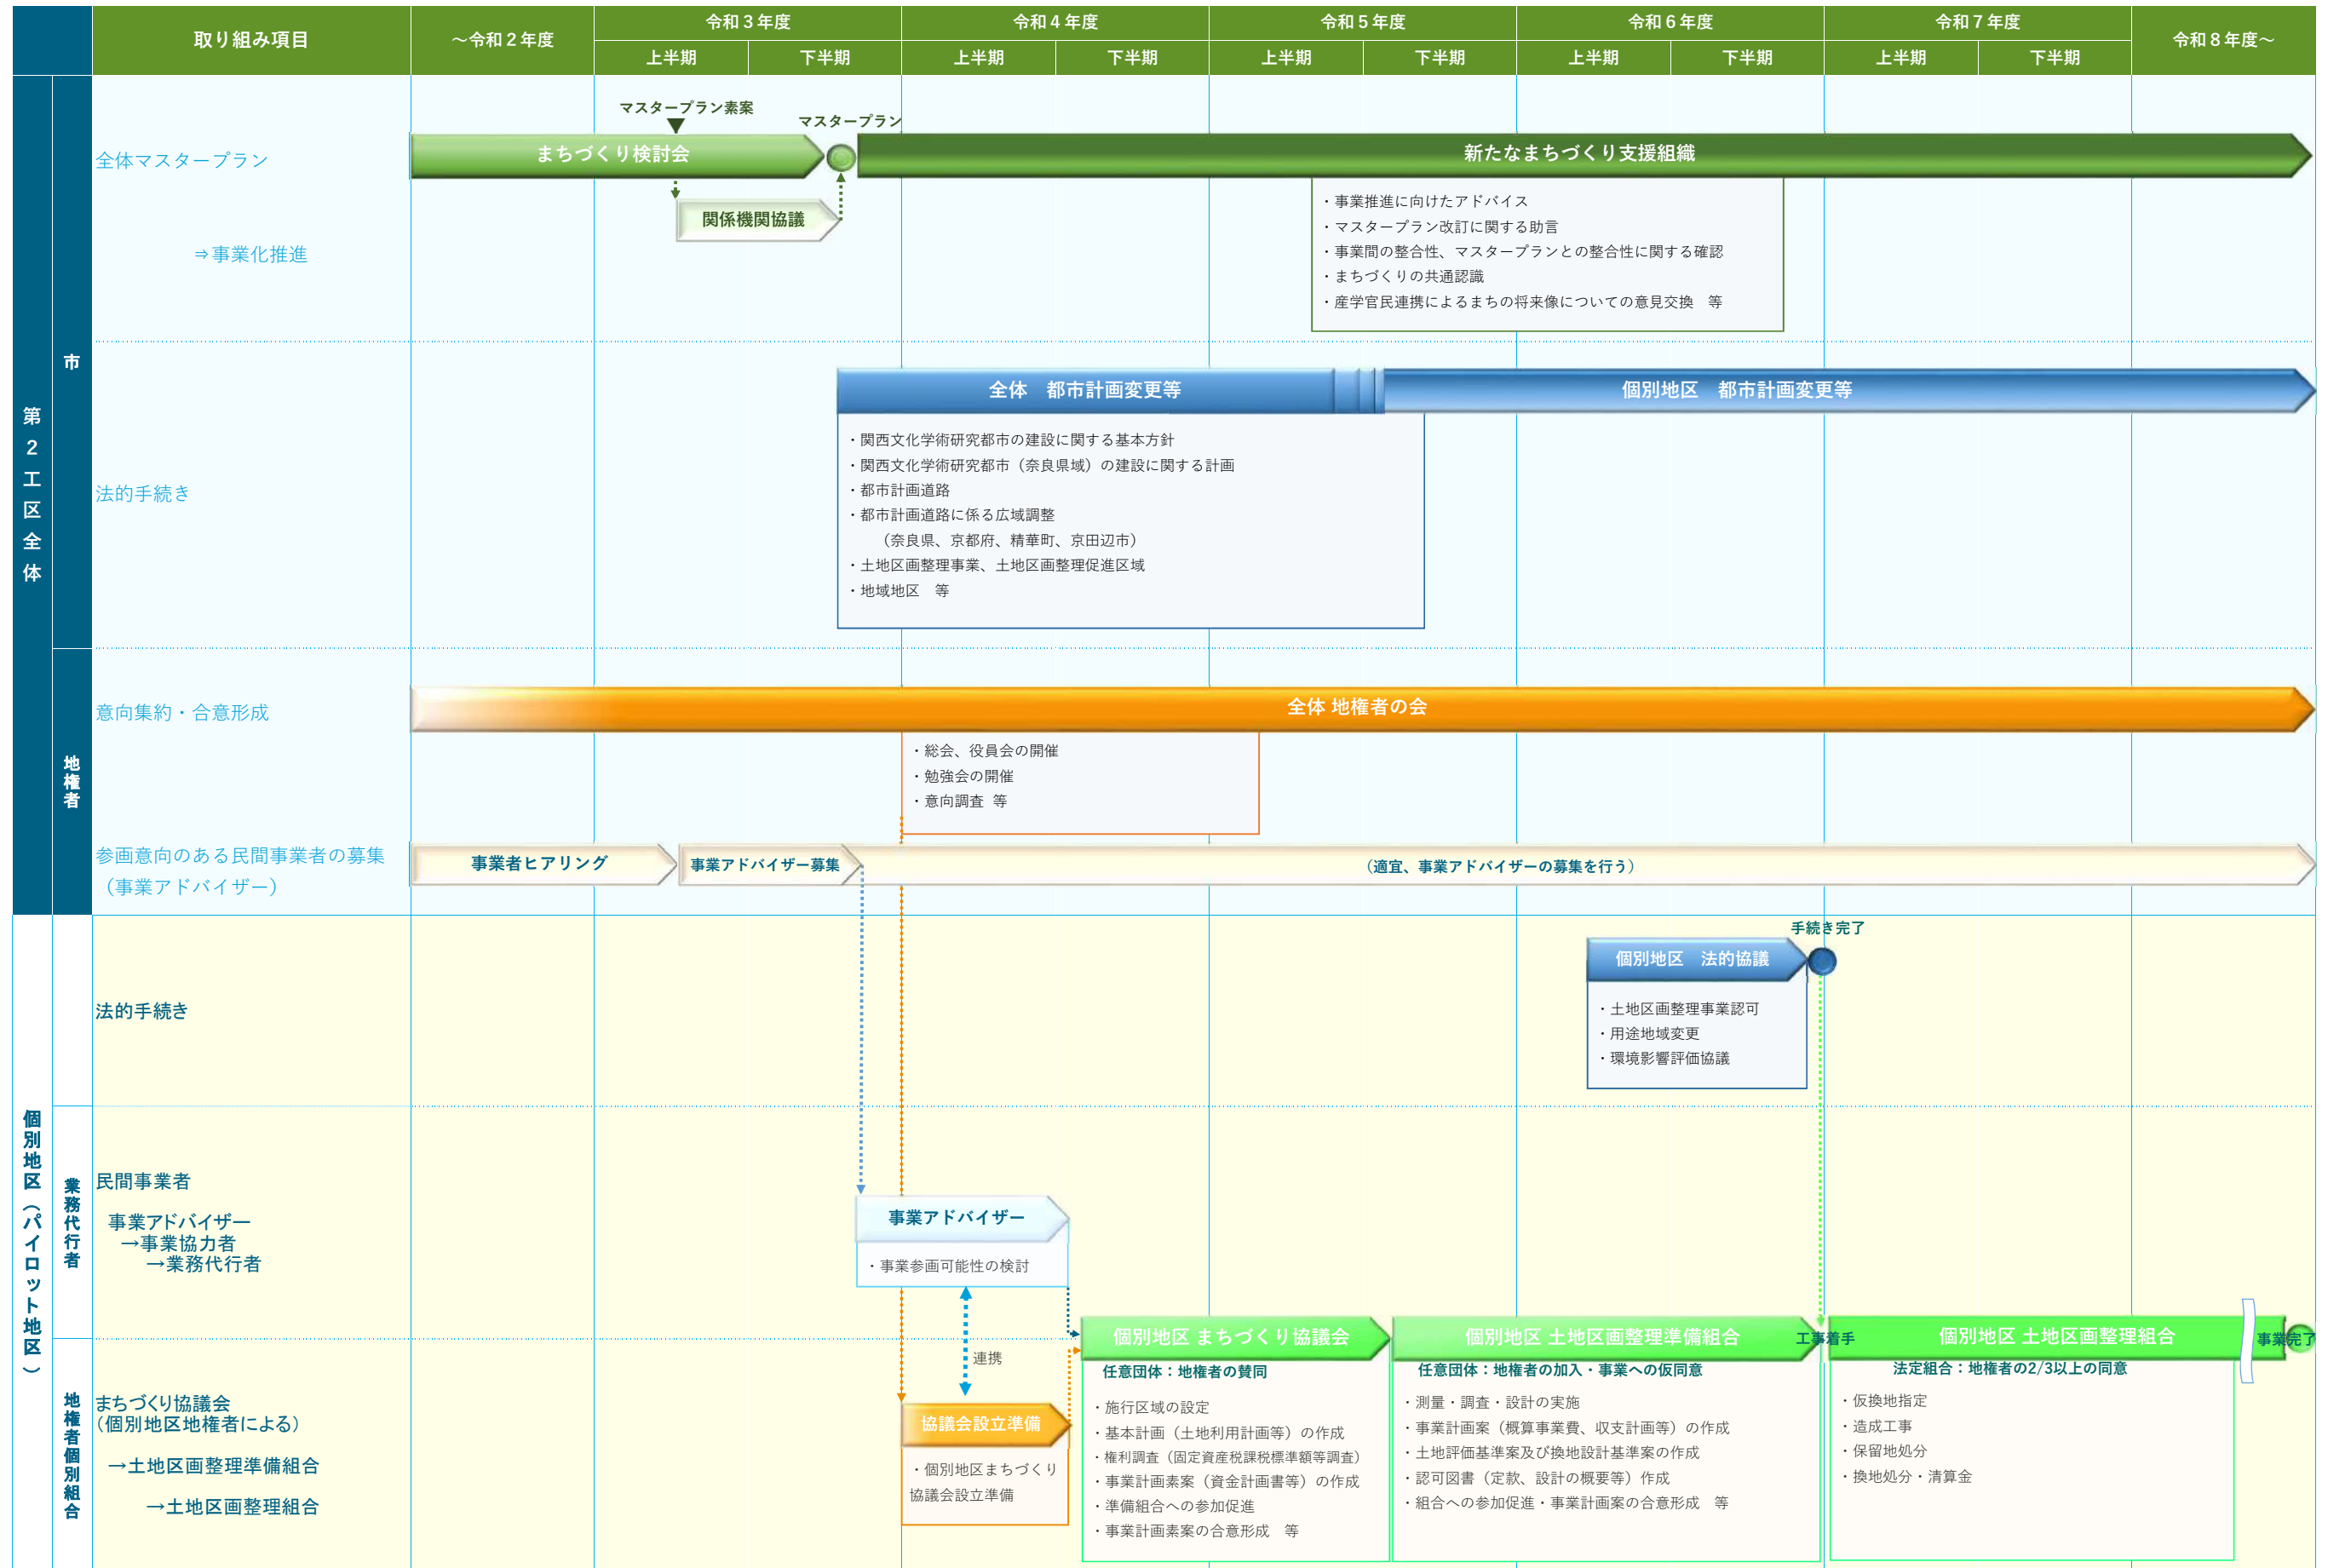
| | | 取り組み項目 | ～令和２年度 | 令和３年度 上半期 | 令和３年度 下半期 | 令和４年度 上半期 | 令和４年度 下半期 | 令和５年度 上半期 | 令和５年度 下半期 | 令和６年度 上半期 | 令和６年度 下半期 | 令和７年度 上半期 | 令和７年度 下半期 | 令和８年度～ |
|---|---|---|---|---|---|---|---|---|---|---|---|---|---|---|

第２工区全体

市

全体マスタープラン

⇒事業化推進

マスタープラン素案

マスタープラン

まちづくり検討会

新たなまちづくり支援組織

関係機関協議

・事業推進に向けたアドバイス
・マスタープラン改訂に関する助言
・事業間の整合性、マスタープランとの整合性に関する確認
・まちづくりの共通認識
・産学官民連携によるまちの将来像についての意見交換　等

法的手続き

全体　都市計画変更等

個別地区　都市計画変更等

・関西文化学術研究都市の建設に関する基本方針
・関西文化学術研究都市（奈良県域）の建設に関する計画
・都市計画道路
・都市計画道路に係る広域調整
（奈良県、京都府、精華町、京田辺市）
・土地区画整理事業、土地区画整理促進区域
・地域地区　等

地権者

意向集約・合意形成

全体 地権者の会

・総会、役員会の開催
・勉強会の開催
・意向調査　等

参画意向のある民間事業者の募集（事業アドバイザー）

事業者ヒアリング

事業アドバイザー募集

（適宜、事業アドバイザーの募集を行う）

個別地区（パイロット地区）

法的手続き

手続き完了

個別地区　法的協議

・土地区画整理事業認可
・用途地域変更
・環境影響評価協議

業務代行者

民間事業者

事業アドバイザー
→事業協力者
→業務代行者

事業アドバイザー

・事業参画可能性の検討

連携

地権者個別組合

まちづくり協議会（個別地区地権者による）
→土地区画整理準備組合
→土地区画整理組合

協議会設立準備

・個別地区まちづくり協議会設立準備

個別地区 まちづくり協議会

任意団体：地権者の賛同

・施行区域の設定
・基本計画（土地利用計画等）の作成
・権利調査（固定資産税課税標準額等調査）
・事業計画素案（資金計画書等）の作成
・準備組合への参加促進
・事業計画素案の合意形成　等

個別地区 土地区画整理準備組合

任意団体：地権者の加入・事業への仮同意

・測量・調査・設計の実施
・事業計画案（概算事業費、収支計画等）の作成
・土地評価基準案及び換地設計基準案の作成
・認可図書（定款、設計の概要等）作成
・組合への参加促進・事業計画案の合意形成　等

工事着手

個別地区 土地区画整理組合

法定組合：地権者の2/3以上の同意

・仮換地指定
・造成工事
・保留地処分
・換地処分・清算金

事業完了